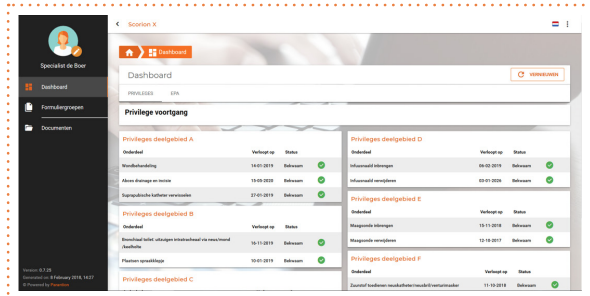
Specialist de Boer

Dashboard

Formuliergroepen

Documenten

Version: 0.7.25
Generated on: 8 February 2018, 14:27
© Powered by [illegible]

Scorion X

Dashboard

Dashboard

VERNIEUWEN

PRIVILEGES EPA

Privilege voortgang

Privileges deelgebied A

| Onderdeel | Verloopt op | Status |
|---|---|---|
| Wondbehandeling | 14-01-2019 | Bekwaam |
| Abces drainage en incisie | 15-05-2020 | Bekwaam |
| Suprapubische katheter verwisselen | 27-01-2019 | Bekwaam |

Privileges deelgebied B

| Onderdeel | Verloopt op | Status |
|---|---|---|
| Bronchiaal toilet: uitzuigen intratracheaal via neus/mond /keelholte | 16-11-2019 | Bekwaam |
| Plaatsen spraakklepje | 10-01-2019 | Bekwaam |

Privileges deelgebied C

Privileges deelgebied D

| Onderdeel | Verloopt op | Status |
|---|---|---|
| Infuusnaald inbrengen | 06-02-2019 | Bekwaam |
| Infuusnaald verwijderen | 03-01-2026 | Bekwaam |

Privileges deelgebied E

| Onderdeel | Verloopt op | Status |
|---|---|---|
| Maagsonde inbrengen | 15-11-2018 | Bekwaam |
| Maagsonde verwijderen | 12-10-2017 | Bekwaam |

Privileges deelgebied F

| Onderdeel | Verloopt op | Status |
|---|---|---|
| Zuurstof toedienen neuskatheter/neusbril/venturimasker | 11-10-2018 | Bekwaam |